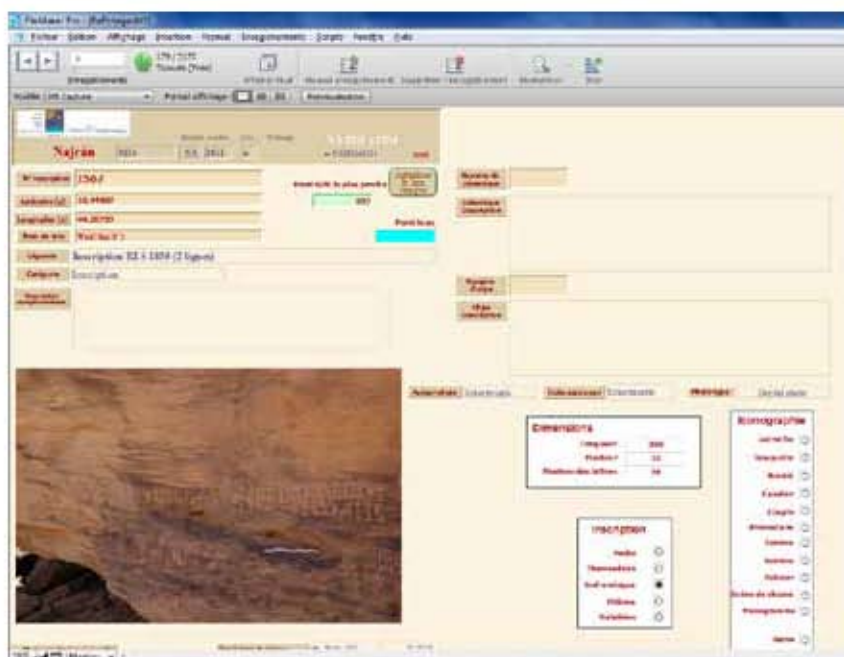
FileMaker Pro - [Rafirinages01]

Fichier Edition Affichage Insertion Format Enregistrements Scripts Fenêtre Aide

Enregistrements

279 / 2375 Trouvés (Trié)

Modèle: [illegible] Format affichage: Prévisualisation

Najrân

N° inscription 2504

Latitude (y) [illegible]

Longitude (x) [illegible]

Nom de site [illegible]

Légende Inscription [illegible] 1859 (2 lignes)

Catégorie Inscription

Inscription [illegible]

Numéro de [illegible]

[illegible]

Numéro d'objet

Objet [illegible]

Dimensions

Longueur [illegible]

Hauteur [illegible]

Hauteur des lettres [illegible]

Inscription

Arabe

Thamoudéen

Sud-arabique

Ethiopien

Nabatéen

Iconographie

Autruche

Bouquetin

Bovidé

Chameau

Chèvre

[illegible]

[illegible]

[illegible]

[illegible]

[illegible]

Arme